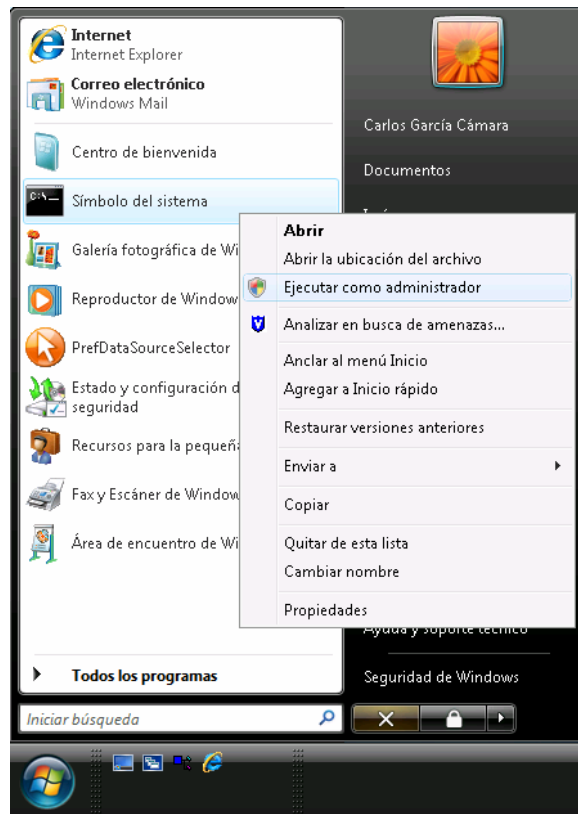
Internet
Internet Explorer

Correo electrónico
Windows Mail

Centro de bienvenida

Símbolo del sistema

Galería fotográfica de Wi

Reproductor de Window

PrefDataSourceSelector

Estado y configuración d seguridad

Recursos para la pequeñ

Fax y Escáner de Window

Área de encuentro de Wi

Todos los programas

Iniciar búsqueda

Carlos García Cámara

Documentos

Abrir
Abrir la ubicación del archivo
Ejecutar como administrador
Analizar en busca de amenazas...
Anclar al menú Inicio
Agregar a Inicio rápido
Restaurar versiones anteriores
Enviar a
Copiar
Quitar de esta lista
Cambiar nombre
Propiedades

Ayuda y soporte técnico

Seguridad de Windows